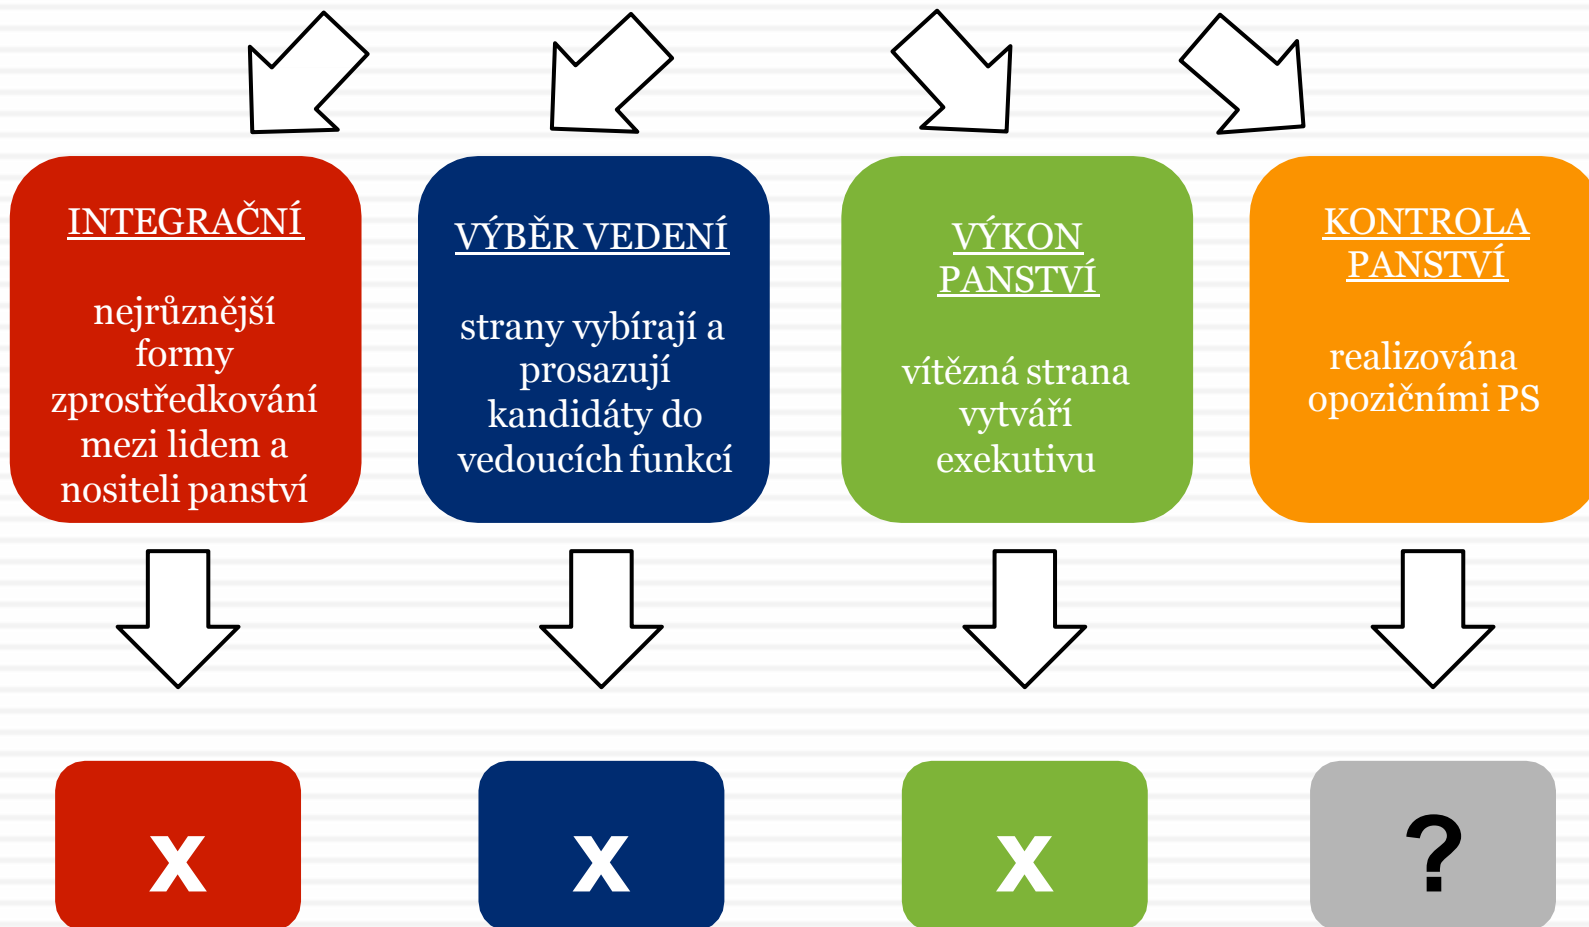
INTEGRAČNÍ

nejrůznější formy zprostředkování mezi lidem a nositeli panství

VÝBĚR VEDENÍ

strany vybírají a prosazují kandidáty do vedoucích funkcí

VÝKON PANSTVÍ

vítězná strana vytváří exekutivu

KONTROLA PANSTVÍ

realizována opozičními PS

x

x

x

?